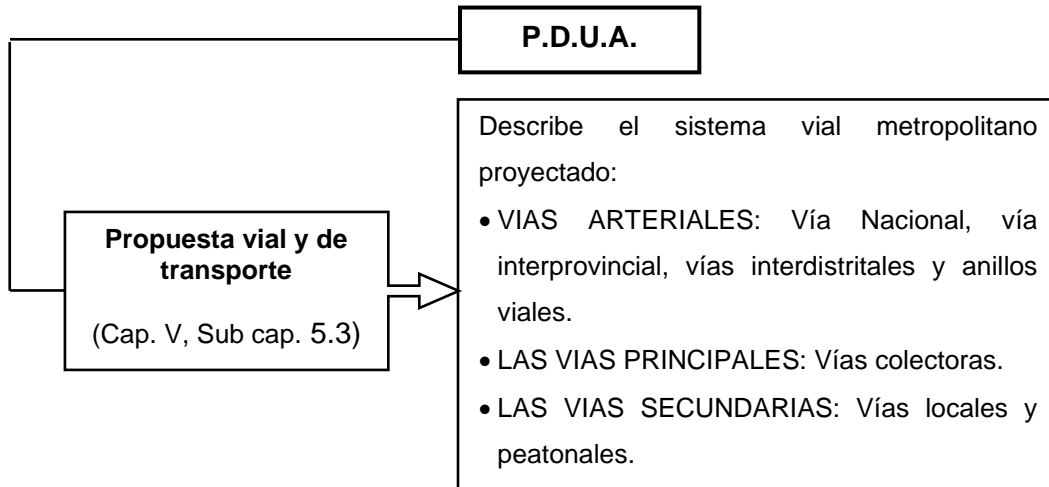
P.D.U.A.

Propuesta vial y de transporte

(Cap. V, Sub cap. 5.3)

Describe el sistema vial metropolitano proyectado:

- VIAS ARTERIALES: Vía Nacional, vía interprovincial, vías interdistritales y anillos viales.
- LAS VIAS PRINCIPALES: Vías colectoras.
- LAS VIAS SECUNDARIAS: Vías locales y peatonales.